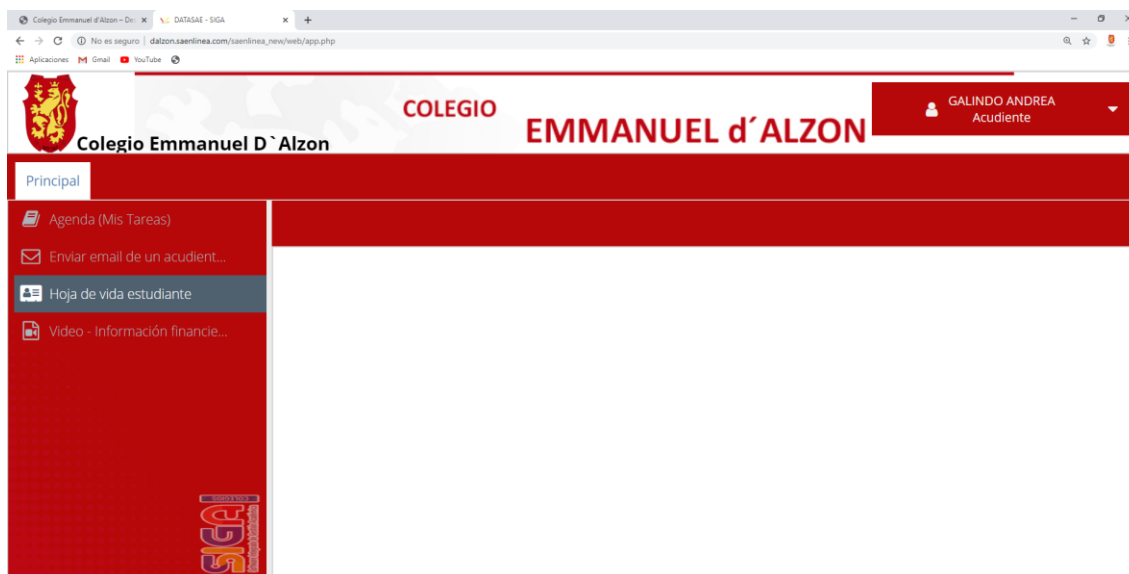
Colegio Emmanuel d'Alzon – De ×
DATASAE - SIGA ×
+

No es seguro | dalzon.saenlinea.com/saenlinea_new/web/app.php

Aplicaciones Gmail YouTube

Colegio Emmanuel D`Alzon

COLEGIO
EMMANUEL d´ALZON

GALINDO ANDREA
Acudiente

Principal

Agenda (Mis Tareas)
Enviar email de un acudient...
Hoja de vida estudiante
Video - Información financie...

SIGA